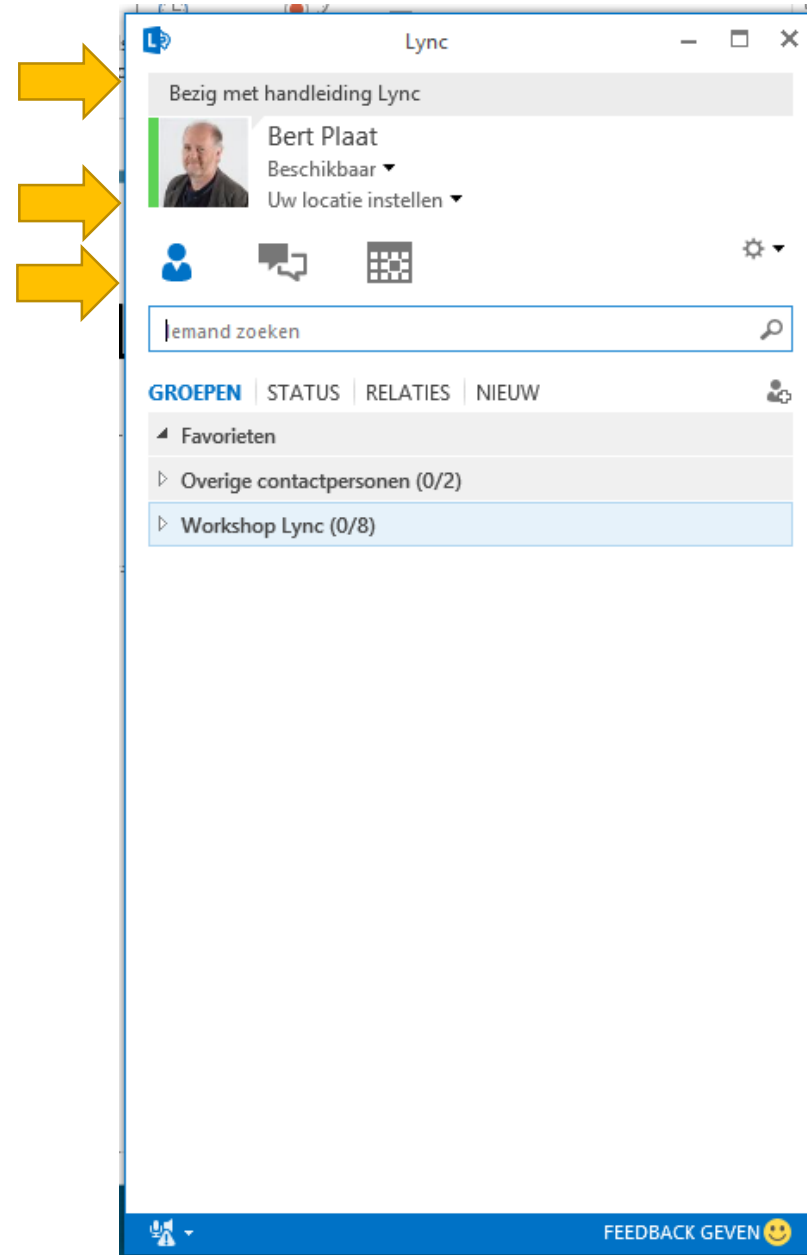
Lync

Bezig met handleiding Lync

Bert Plaat
Beschikbaar
Uw locatie instellen

Iemand zoeken

GROEPEN STATUS RELATIES NIEUW

Favorieten
Overige contactpersonen (0/2)
Workshop Lync (0/8)

FEEDBACK GEVEN